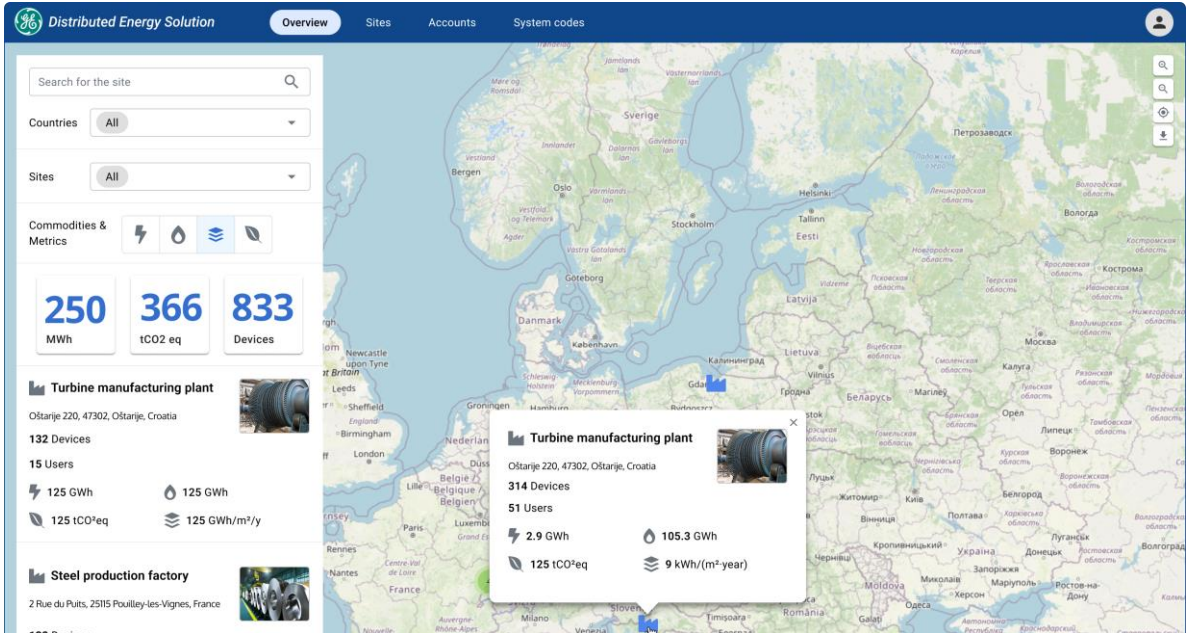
Distributed Energy Solution
Overview
Sites
Accounts
System codes

Search for the site
Countries All
Sites All
Commodities & Metrics

250
MWh
366
tCO2 eq
833
Devices

Turbine manufacturing plant
Oštarije 220, 47302, Oštarije, Croatia
132 Devices
15 Users
125 GWh
125 GWh
125 tCO²eq
125 GWh/m²/y

Steel production factory
2 Rue du Puits, 25115 Pouilley-les-Vignes, France
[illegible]

Turbine manufacturing plant
Oštarije 220, 47302, Oštarije, Croatia
314 Devices
51 Users
2.9 GWh
105.3 GWh
125 tCO²eq
9 kWh/(m²·year)

Sverige
Bergen
Oslo
Stockholm
Helsinki
Tallinn
Eesti
Петрозаводск
Вологда
Кострома
Göteborg
Latvija
Danmark
København
Lietuva
Vilnius
Калининград
Gdańsk
Bydgoszcz
Newcastle upon Tyne
Great Britain
Leeds
Sheffield
Birmingham
London
Groningen
Hamburg
Nederland
Belgique
Lille
Paris
Luxembourg
Rennes
Nantes
France
Беларусь
Гродна
Магілёў
Москва
Калуга
Липецк
Воронеж
Орёл
Київ
Житомир
Вінниця
Полтава
Україна
Кропивницький
Донецьк
Запоріжжя
Миколаїв
Маріуполь
Ростов-на-Дону
Одеса
Moldova
Milano
Venezia
Timișoara
România
Slovenija
Луцьк
Бєлгород
Schleswig-Holstein
Mecklenburg-Vorpommern
Agder
Vestland
Smolensk